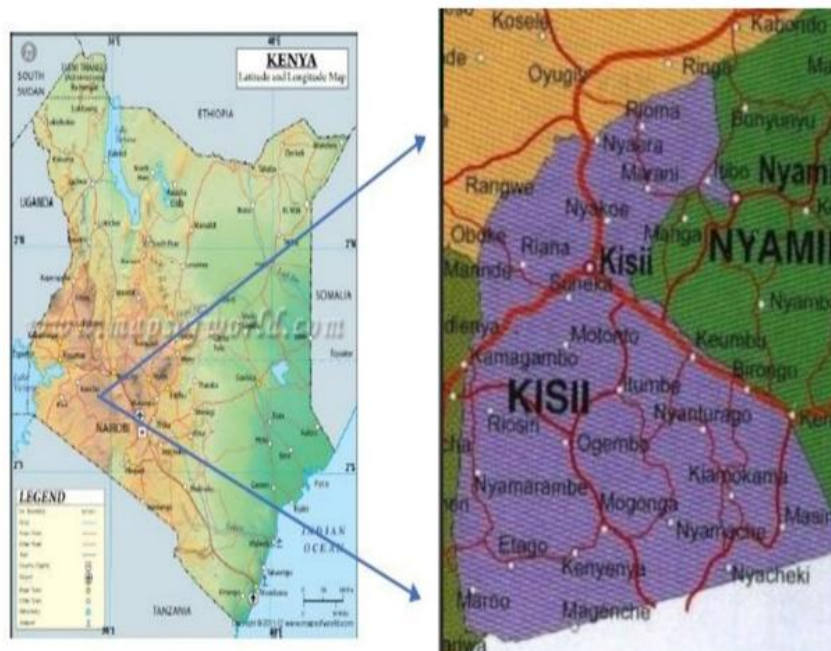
KENYA
Latitude and Longitude Map

SOUTH SUDAN
ETHIOPIA
UGANDA
SOMALIA
NAIROBI
TANZANIA
INDIAN OCEAN
www.mapsofworld.com

LEGEND

Koseie
Kabondo
Oyugis
Ringa
Rioma
Bonyunyu
Nyasira
Marani
Ibo
Nyam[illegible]
Rangwe
Nyakoe
Manga
NYAMI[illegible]
Obobe
Riana
Kisii
Marindi
Suneka
Nyamb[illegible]
Motonto
Keumbu
Kamagambo
Birongu
KISII
Itumbe
Riosiri
Nyanturago
Ogembo
Kiamokama
Nyamarambe
Mogonga
Nyamache
Masi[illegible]
Etago
Kenyenya
Nyacheki
Marao
Magenche